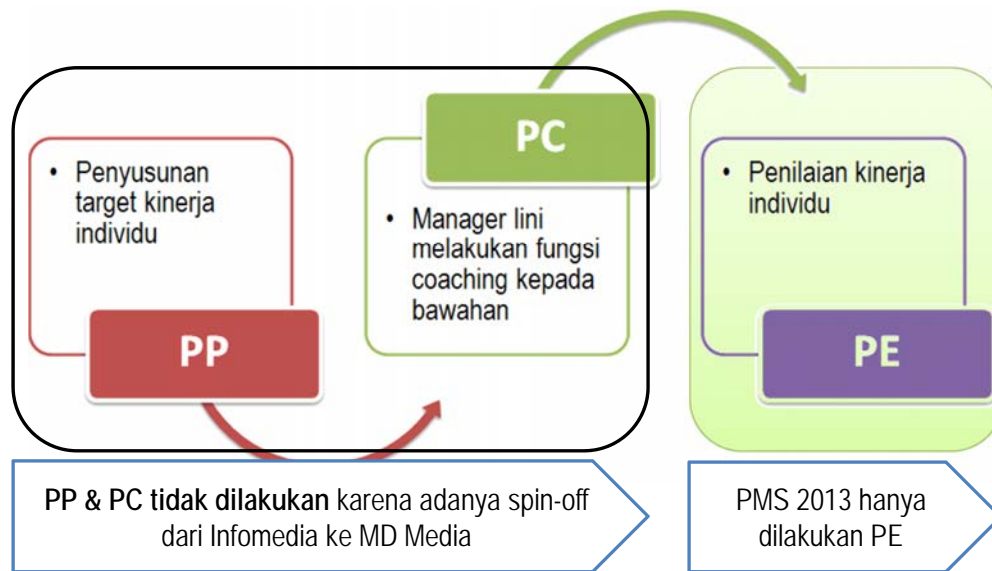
• Penyusunan target kinerja individu

PP

PC

• Manager lini melakukan fungsi coaching kepada bawahan

• Penilaian kinerja individu

PE

**PP & PC tidak dilakukan** karena adanya spin-off dari Infomedia ke MD Media

PMS 2013 hanya dilakukan PE